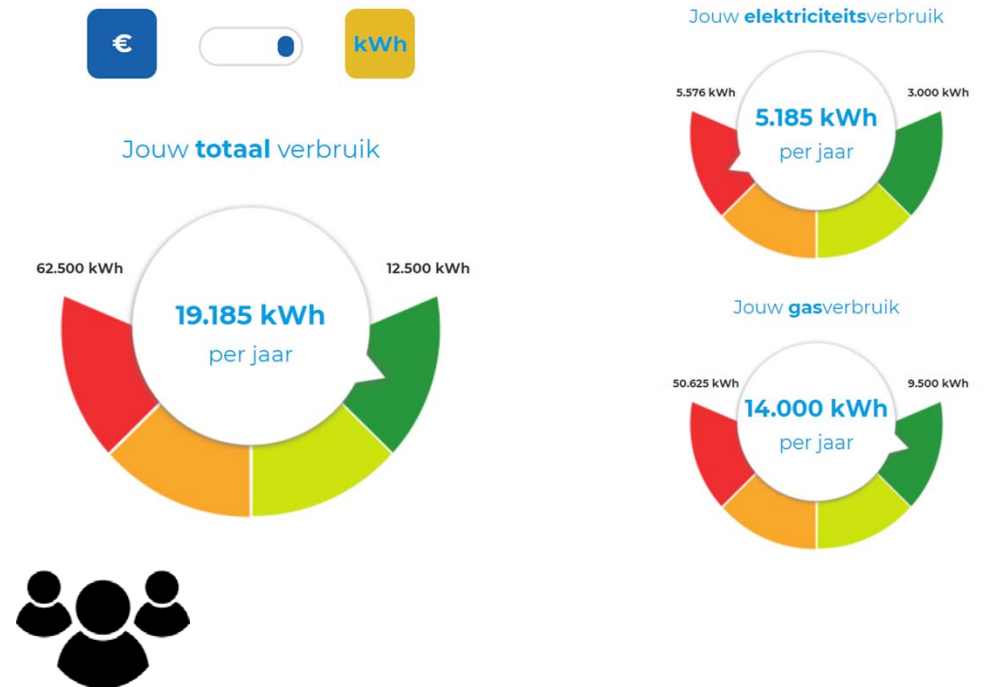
€

kWh

Jouw **totaal** verbruik

62.500 kWh

12.500 kWh

19.185 kWh
per jaar

Jouw **elektriciteits**verbruik

5.576 kWh

3.000 kWh

5.185 kWh
per jaar

Jouw **gas**verbruik

50.625 kWh

9.500 kWh

14.000 kWh
per jaar